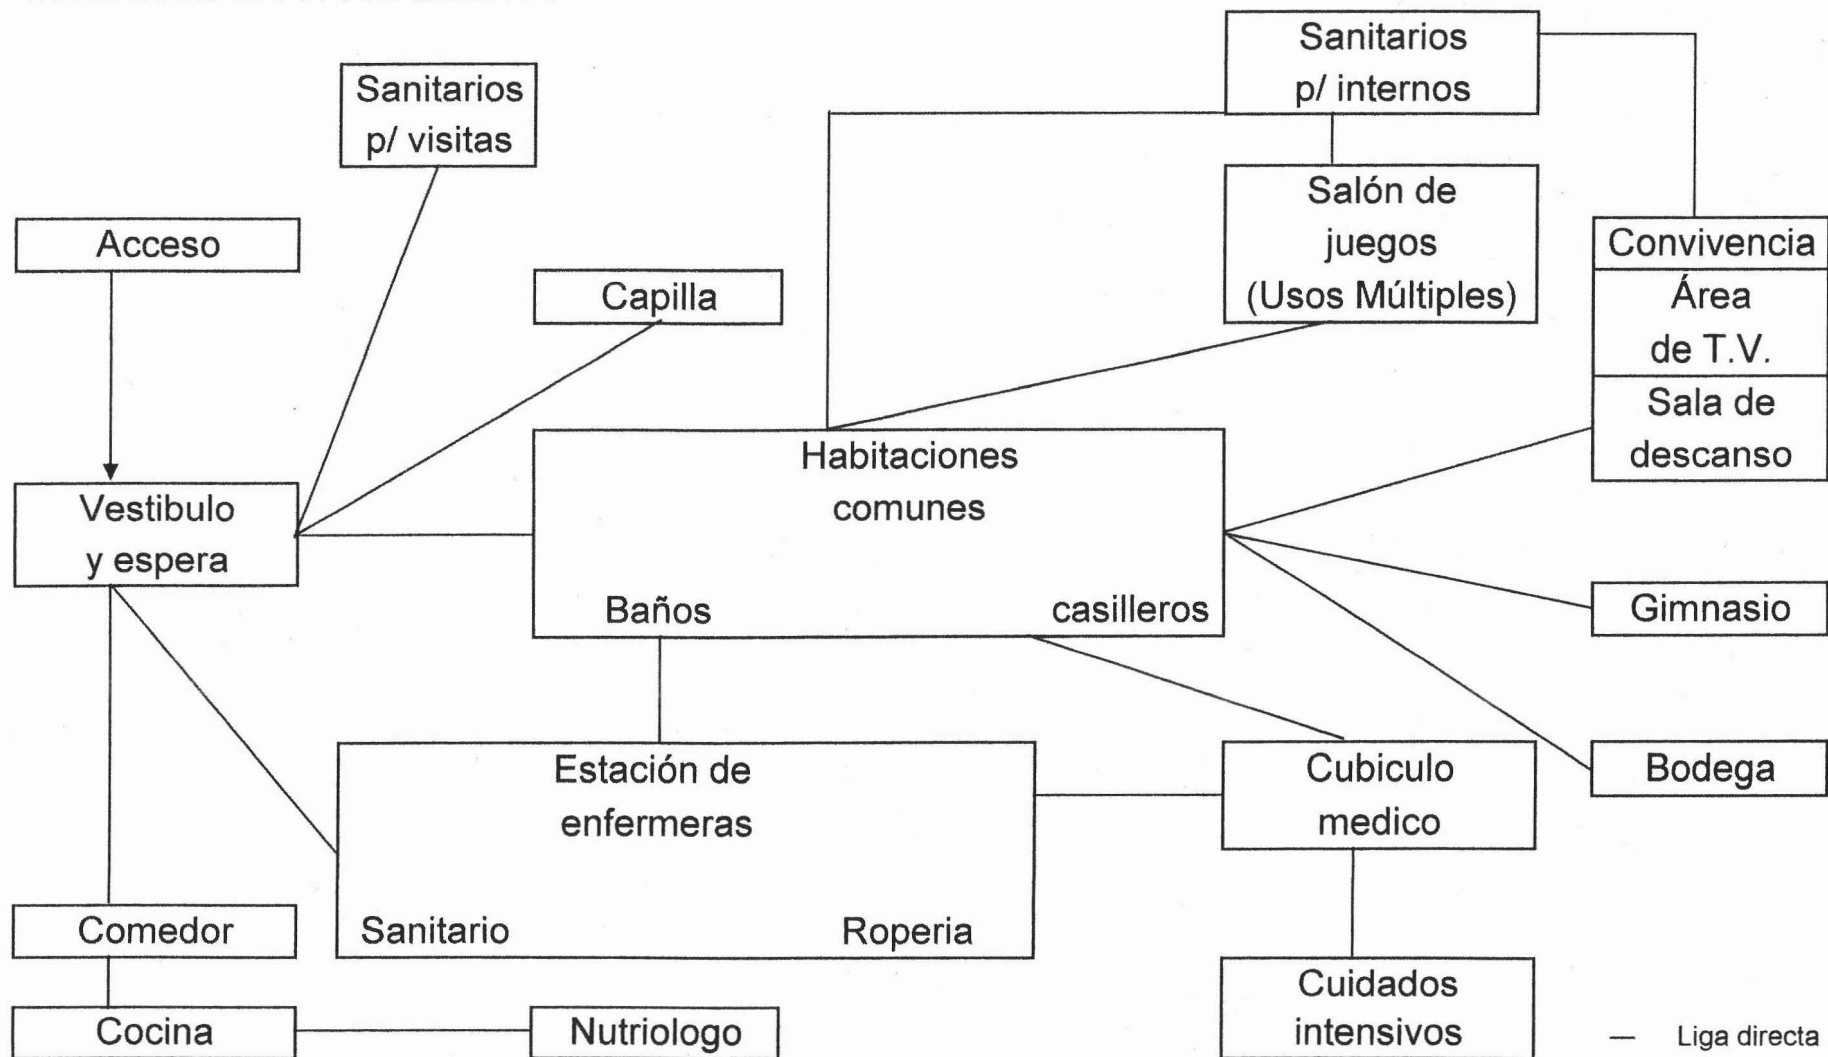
Sanitarios p/ internos

Sanitarios p/ visitas

Salón de juegos (Usos Múltiples)

Acceso

Capilla

Convivencia

Área de T.V.

Sala de descanso

Habitaciones comunes

Baños

casilleros

Vestibulo y espera

Gimnasio

Estación de enfermeras

Sanitario

Roperia

Cubiculo medico

Bodega

Comedor

Cocina

Nutriologo

Cuidados intensivos

— Liga directa